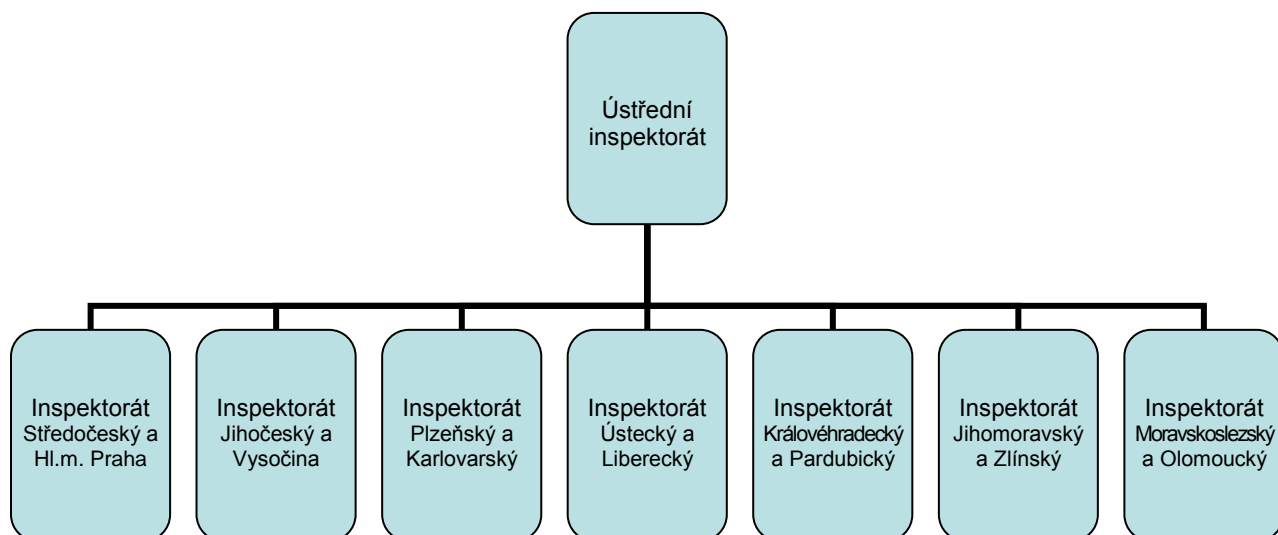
Ústřední inspektorát

Inspektorát Středočeský a Hl.m. Praha

Inspektorát Jihočeský a Vysočina

Inspektorát Plzeňský a Karlovarský

Inspektorát Ústecký a Liberecký

Inspektorát Královéhradecký a Pardubický

Inspektorát Jihomoravský a Zlínský

Inspektorát Moravskoslezský a Olomoucký